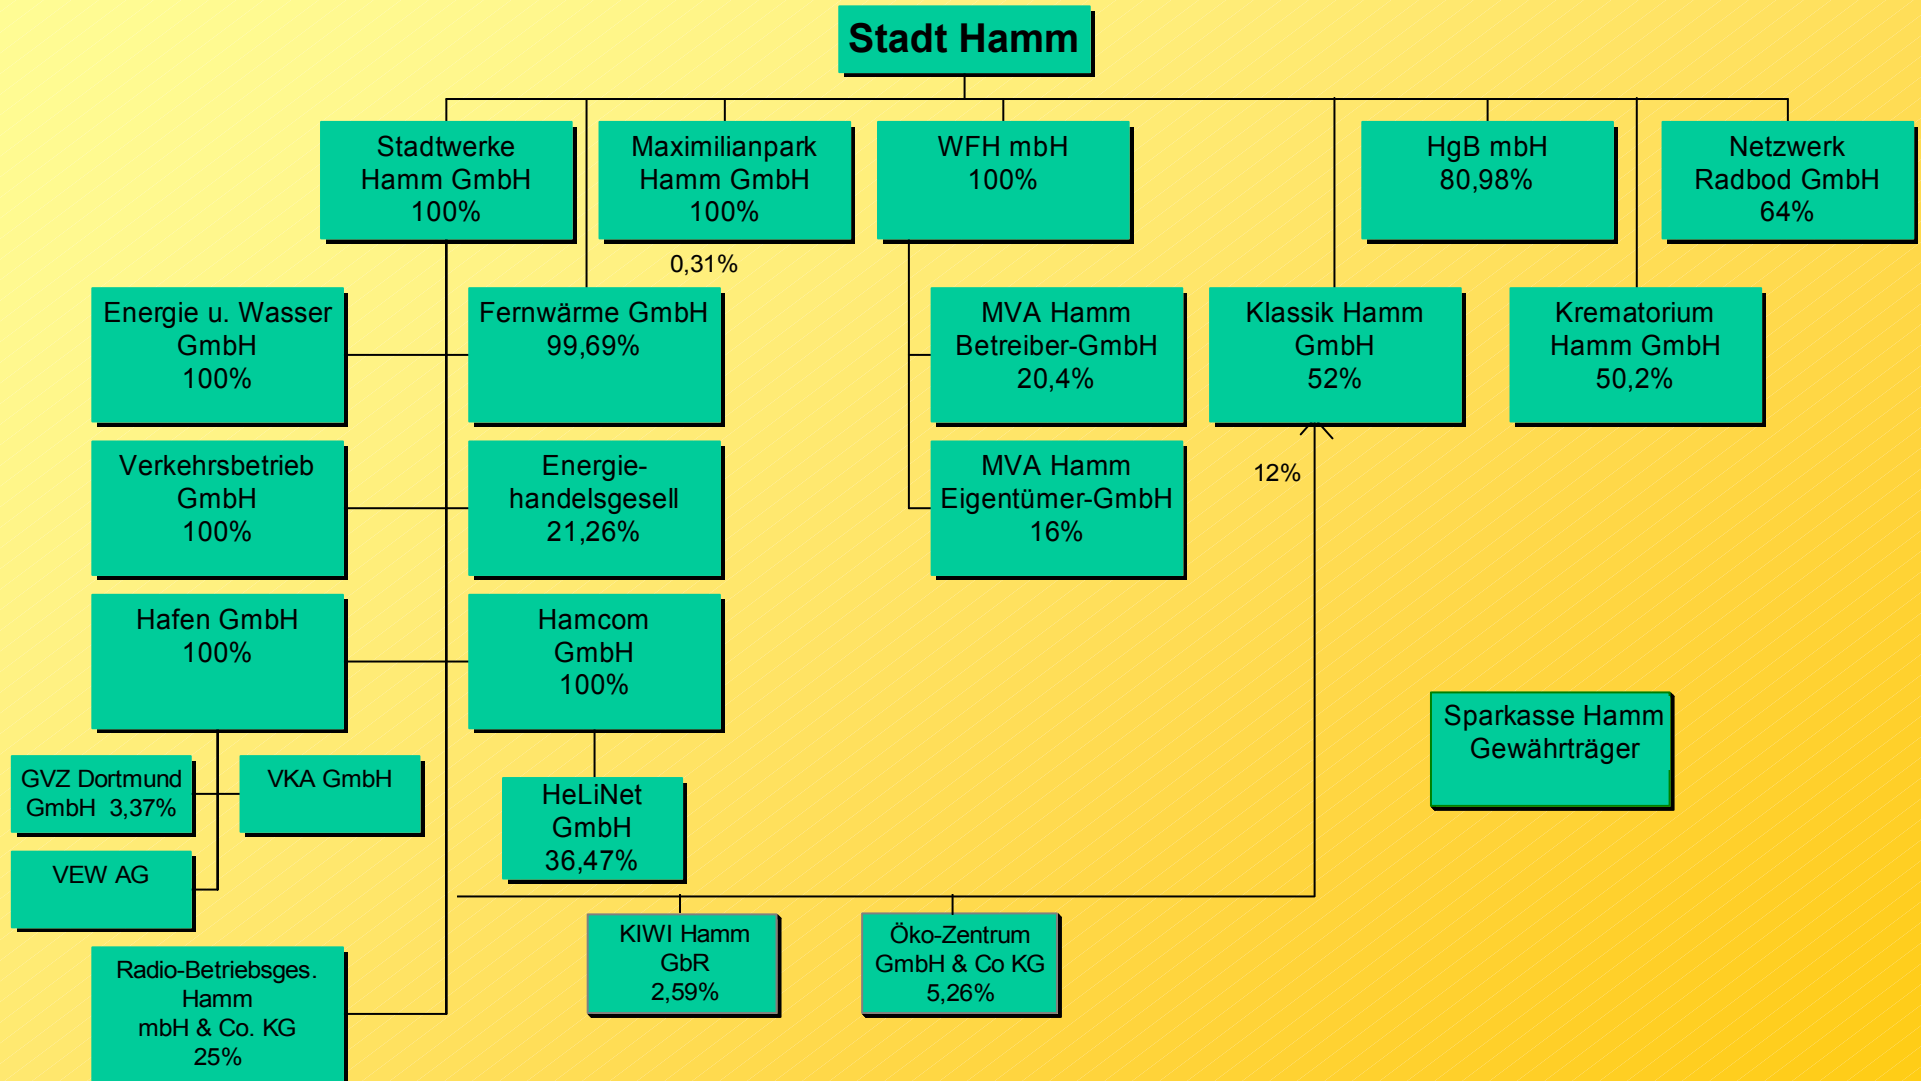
Stadt Hamm

Stadtwerke Hamm GmbH 100%

Maximilianpark Hamm GmbH 100%

WFH mbH 100%

HgB mbH 80,98%

Netzwerk Radbod GmbH 64%

0,31%

Energie u. Wasser GmbH 100%

Fernwärme GmbH 99,69%

MVA Hamm Betreiber-GmbH 20,4%

Klassik Hamm GmbH 52%

Krematorium Hamm GmbH 50,2%

Verkehrsbetrieb GmbH 100%

Energiehandelsgesell 21,26%

MVA Hamm Eigentümer-GmbH 16%

12%

Hafen GmbH 100%

Hamcom GmbH 100%

Sparkasse Hamm Gewährträger

GVZ Dortmund GmbH 3,37%

VKA GmbH

HeLiNet GmbH 36,47%

VEW AG

KIWI Hamm GbR 2,59%

Öko-Zentrum GmbH & Co KG 5,26%

Radio-Betriebsges. Hamm mbH & Co. KG 25%